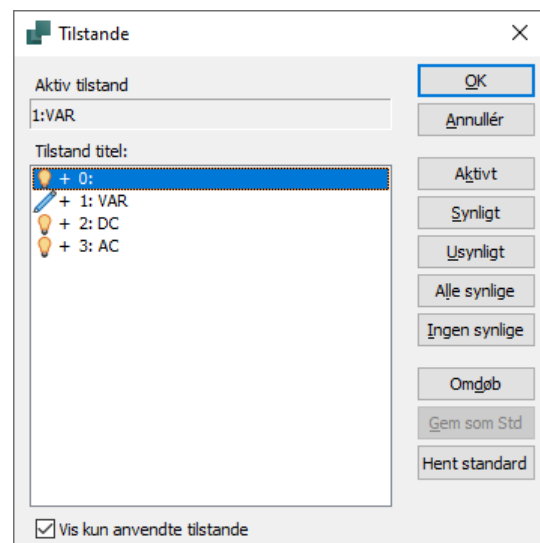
Tilstande

Aktiv tilstand

1:VAR

Tilstand titel:

+ 0:
+ 1: VAR
+ 2: DC
+ 3: AC

Vis kun anvendte tilstande

OK
Annullér
Aktivt
Synligt
Usynligt
Alle synlige
Ingen synlige
Omdøb
Gem som Std
Hent standard